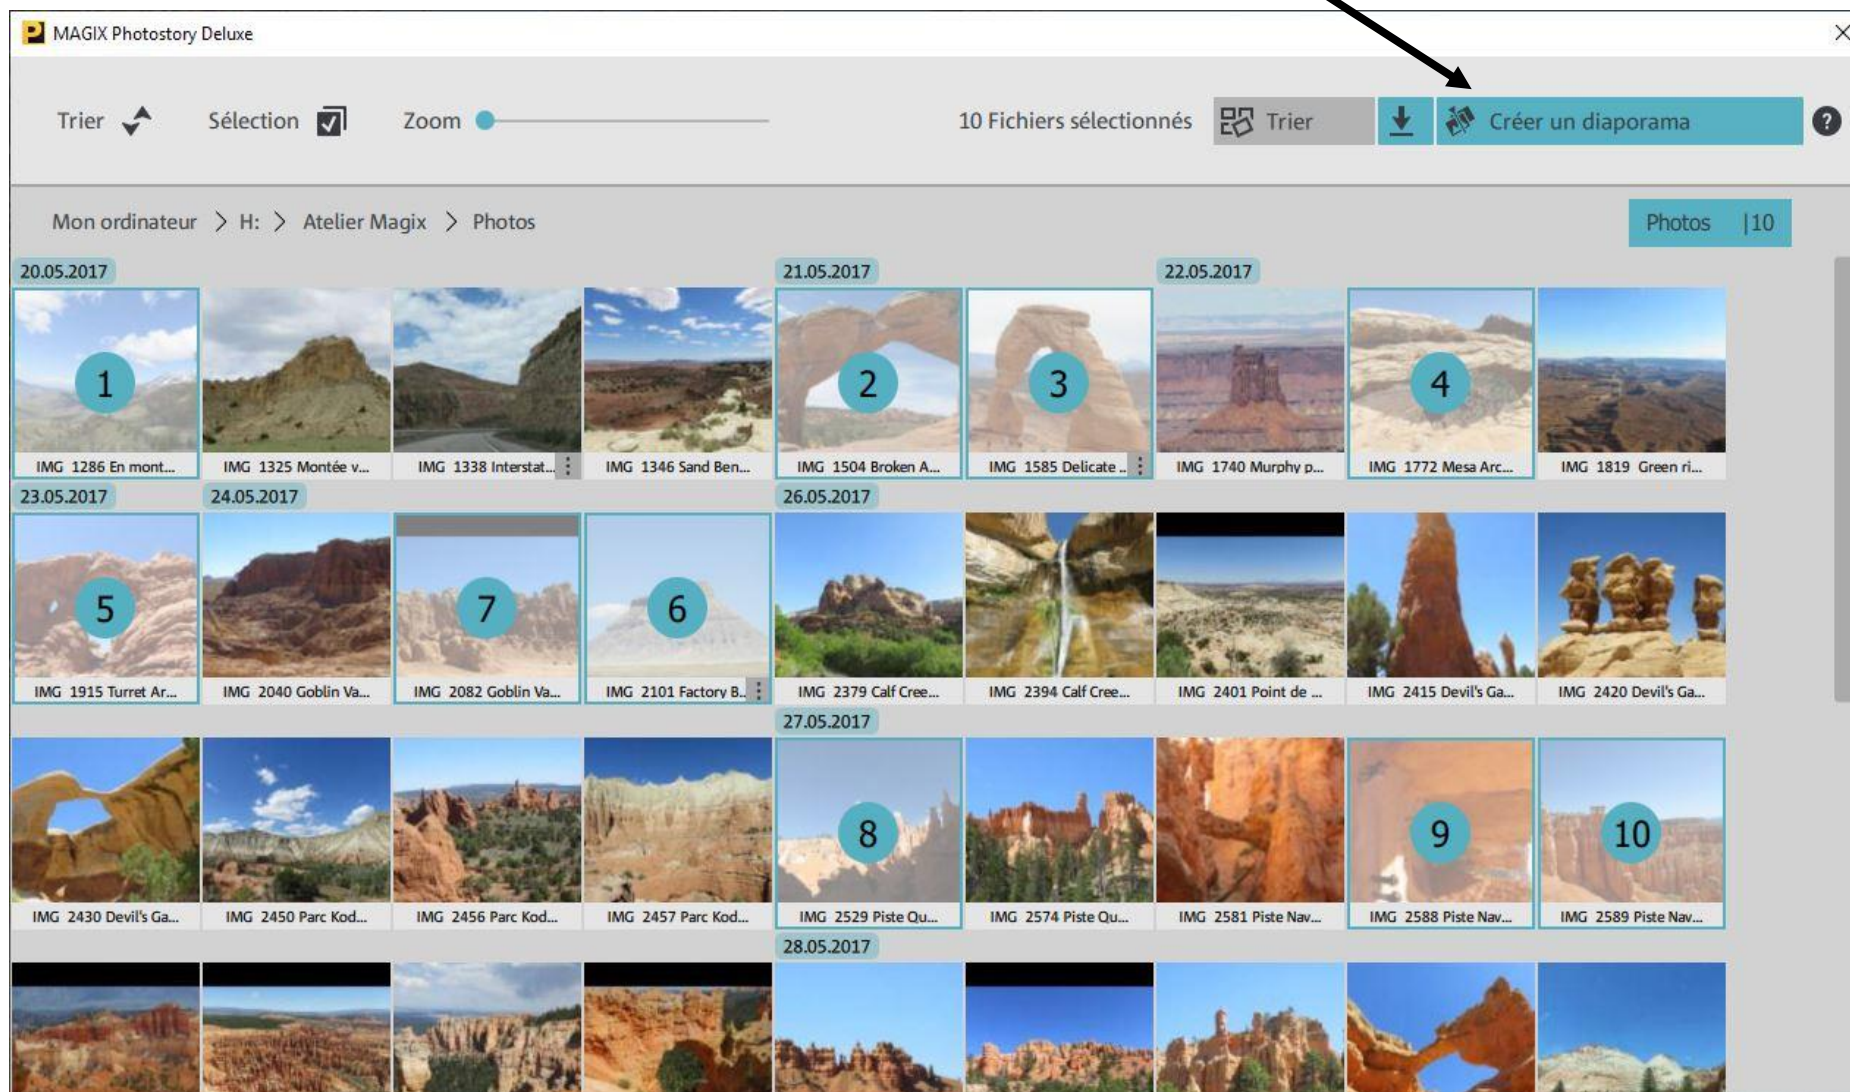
MAGIX Photostory Deluxe

Trier Sélection Zoom

10 Fichiers sélectionnés Trier Créer un diaporama ?

Mon ordinateur > H: > Atelier Magix > Photos

Photos |10

20.05.2017

1 IMG 1286 En mont...
IMG 1325 Montée v...
IMG 1338 Interstat...
IMG 1346 Sand Ben...

21.05.2017

2 IMG 1504 Broken A...
3 IMG 1585 Delicate ...

22.05.2017

IMG 1740 Murphy p...
4 IMG 1772 Mesa Arc...
IMG 1819 Green ri...

23.05.2017

5 IMG 1915 Turret Ar...

24.05.2017

IMG 2040 Goblin Va...
7 IMG 2082 Goblin Va...
6 IMG 2101 Factory B...

26.05.2017

IMG 2379 Calf Cree...
IMG 2394 Calf Cree...
IMG 2401 Point de ...
IMG 2415 Devil's Ga...
IMG 2420 Devil's Ga...

IMG 2430 Devil's Ga...
IMG 2450 Parc Kod...
IMG 2456 Parc Kod...
IMG 2457 Parc Kod...

27.05.2017

8 IMG 2529 Piste Qu...
IMG 2574 Piste Qu...
IMG 2581 Piste Nav...
9 IMG 2588 Piste Nav...
10 IMG 2589 Piste Nav...

28.05.2017